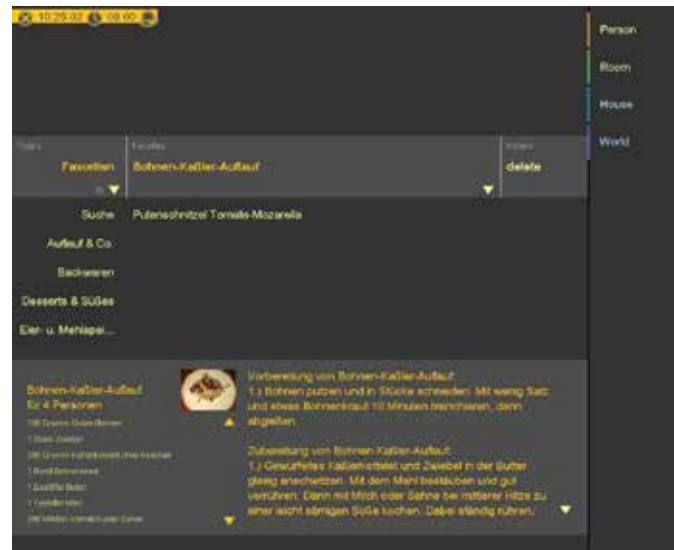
10.29.02 08:00

Person

Room

House

World

Index

Favoriten

Favoriten

Bohnen-Kaßler-Auflauf

Actions

delete

Suche

Putenschnitzel Tomate-Mozarella

Auflauf & Co.

Backwaren

Desserts & Süßes

Eier- u. Mehlspei...

Bohnen-Kaßler-Auflauf
für 4 Personen

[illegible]

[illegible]

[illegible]

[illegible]

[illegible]

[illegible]

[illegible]

Vorbereitung von Bohnen-Kaßler-Auflauf
1.) Bohnen putzen und in Stücke schneiden. Mit wenig Salz und etwas Bohnenkraut 10 Minuten blanchieren, dann abgießen.

Zubereitung von Bohnen-Kaßler-Auflauf
1.) Gewürfeltes Kaßlerkotelett und Zwiebel in der Butter glasig anschwitzen. Mit dem Mehl bestäuben und gut verrühren. Dann mit Milch oder Sahne bei mittlerer Hitze zu einer leicht sämigen Soße kochen. Dabei ständig rühren.